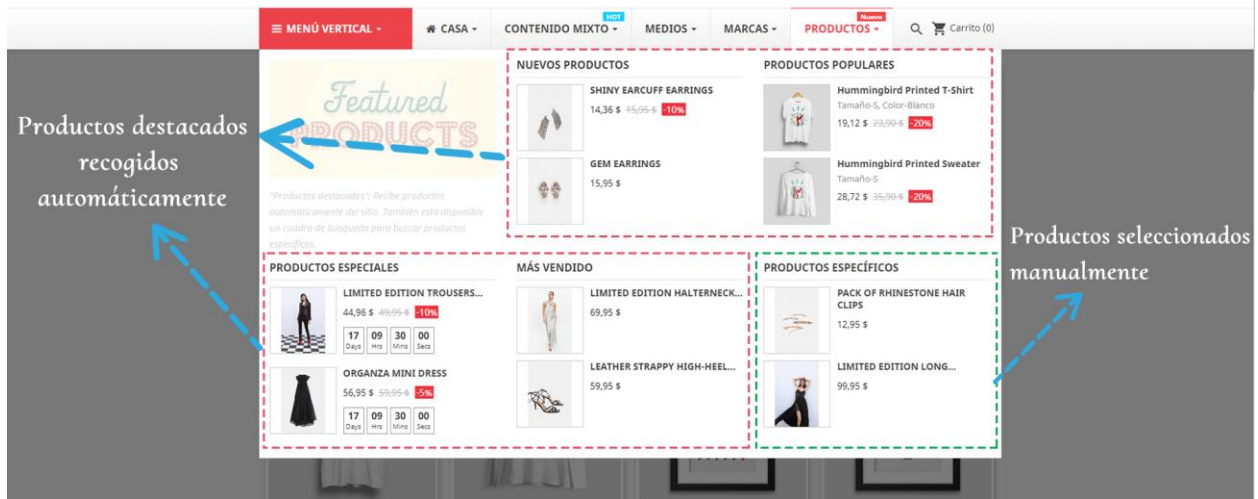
≡ MENÚ VERTICAL ▾ CASA ▾ HOT CONTENIDO MIXTO ▾ MEDIOS ▾ MARCAS ▾ Nuevo PRODUCTOS ▾ Carrito (0)

Featured PRODUCTS

"Productos destacados": Recibe productos automáticamente del sitio. También está disponible un cuadro de búsqueda para buscar productos específicos.

Productos destacados recogidos automáticamente

NUEVOS PRODUCTOS

SHINY EARCUFF EARRINGS
14,36 $ 15,95 $ -10%

GEM EARRINGS
15,95 $

PRODUCTOS POPULARES

Hummingbird Printed T-Shirt
Tamaño-S, Color-Blanco
19,12 $ 23,90 $ -20%

Hummingbird Printed Sweater
Tamaño-S
28,72 $ 35,90 $ -20%

Productos seleccionados manualmente

PRODUCTOS ESPECIALES

LIMITED EDITION TROUSERS...
44,96 $ 49,95 $ -10%
17 Days 09 Hrs 30 Mins 00 Secs

ORGANZA MINI DRESS
56,95 $ 59,95 $ -5%
17 Days 09 Hrs 30 Mins 00 Secs

MÁS VENDIDO

LIMITED EDITION HALTERNECK...
69,95 $

LEATHER STRAPPY HIGH-HEEL...
59,95 $

PRODUCTOS ESPECÍFICOS

PACK OF RHINESTONE HAIR CLIPS
12,95 $

LIMITED EDITION LONG...
99,95 $